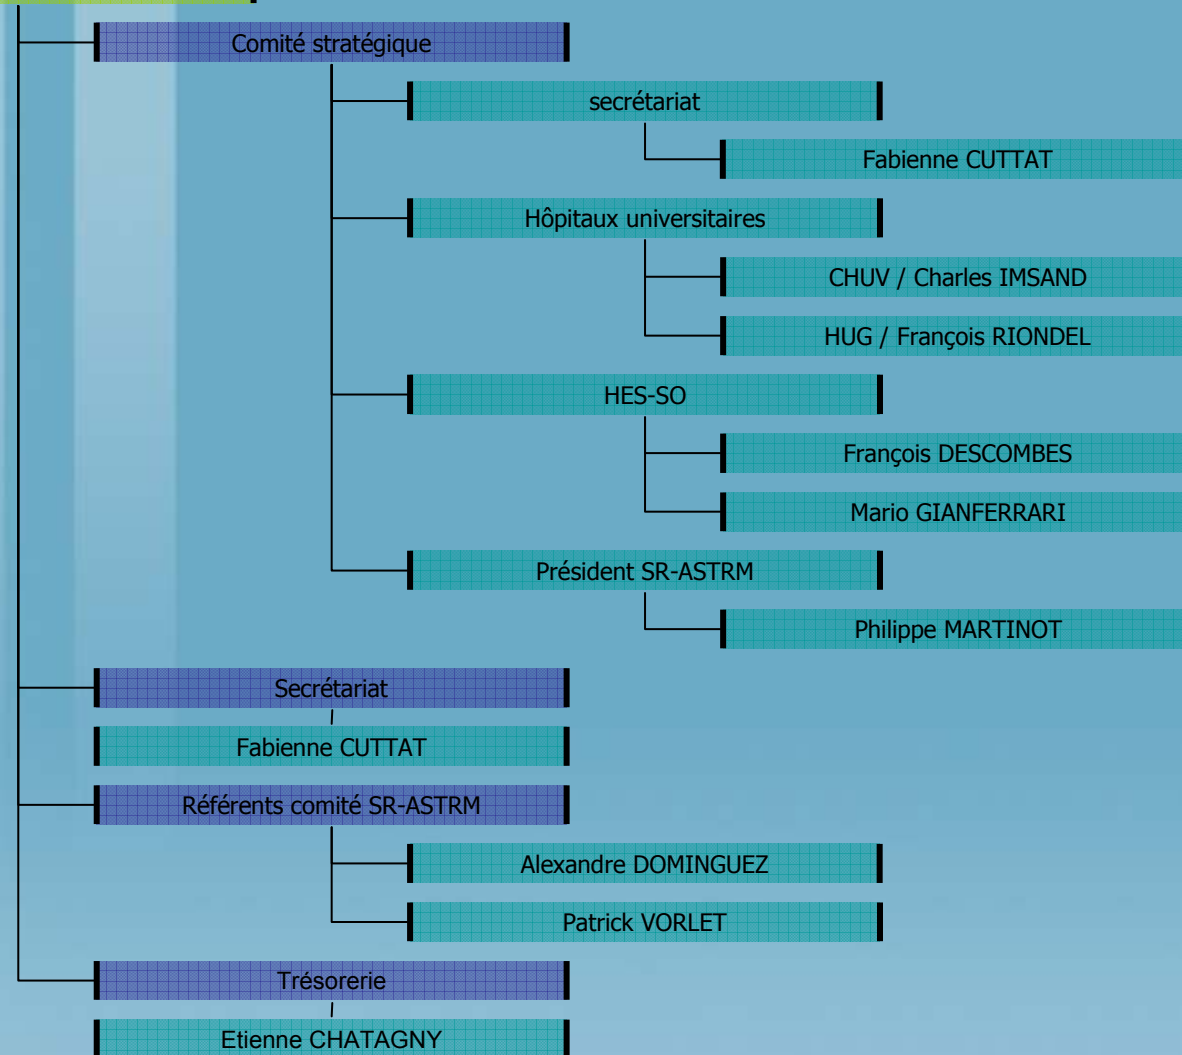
Comité stratégique

secrétariat

Fabienne CUTTAT

Hôpitaux universitaires

CHUV / Charles IMSAND

HUG / François RIONDEL

HES-SO

François DESCOMBES

Mario GIANFERRARI

Président SR-ASTRM

Philippe MARTINOT

Secrétariat

Fabienne CUTTAT

Référents comité SR-ASTRM

Alexandre DOMINGUEZ

Patrick VORLET

Trésorerie

Etienne CHATAGNY